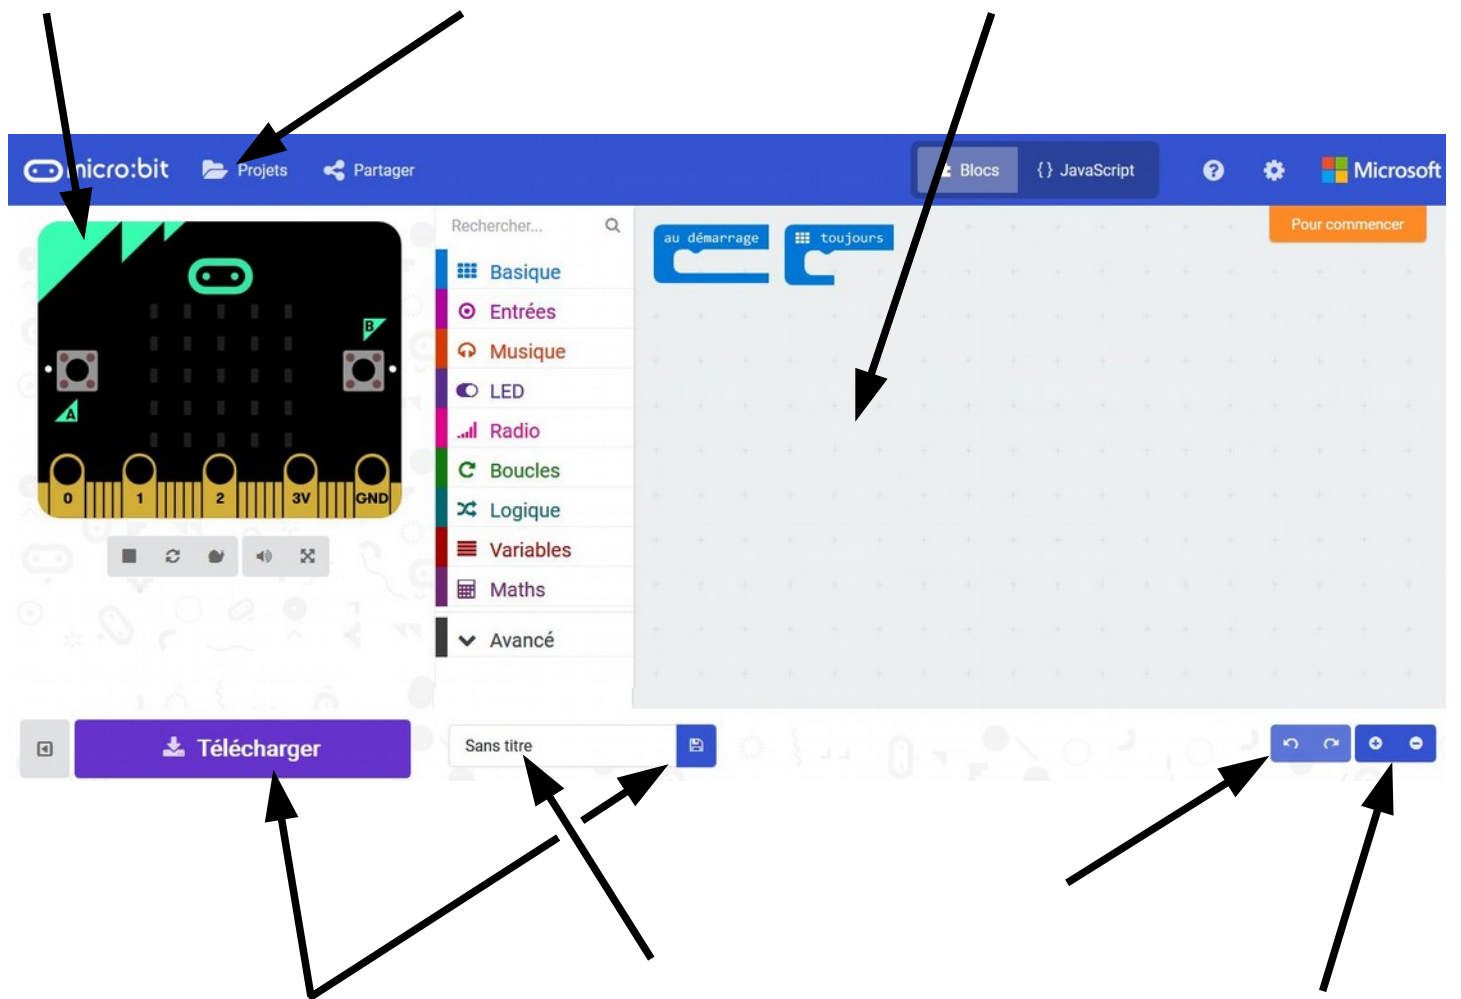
micro:bit Projets Partager

Blocs {} JavaScript

Microsoft

Pour commencer

Rechercher...

Basique
Entrées
Musique
LED
Radio
Boucles
Logique
Variables
Maths
Avancé

au démarrage
toujours

B
A
0 1 2 3V GND

Télécharger

Sans titre